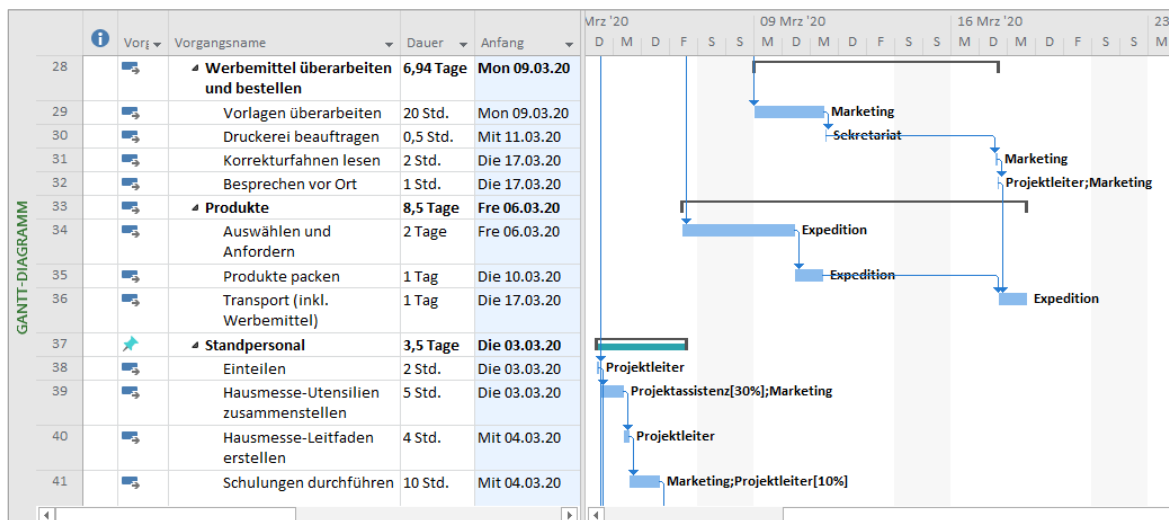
GANTT-DIAGRAMM

| | Vorg | Vorgangsname | Dauer | Anfang |
|---|---|---|---|---|
| 28 | | Werbemittel überarbeiten und bestellen | 6,94 Tage | Mon 09.03.20 |
| 29 | | Vorlagen überarbeiten | 20 Std. | Mon 09.03.20 |
| 30 | | Druckerei beauftragen | 0,5 Std. | Mit 11.03.20 |
| 31 | | Korrekturfahnen lesen | 2 Std. | Die 17.03.20 |
| 32 | | Besprechen vor Ort | 1 Std. | Die 17.03.20 |
| 33 | | Produkte | 8,5 Tage | Fre 06.03.20 |
| 34 | | Auswählen und Anfordern | 2 Tage | Fre 06.03.20 |
| 35 | | Produkte packen | 1 Tag | Die 10.03.20 |
| 36 | | Transport (inkl. Werbemittel) | 1 Tag | Die 17.03.20 |
| 37 | | Standpersonal | 3,5 Tage | Die 03.03.20 |
| 38 | | Einteilen | 2 Std. | Die 03.03.20 |
| 39 | | Hausmesse-Utensilien zusammenstellen | 5 Std. | Die 03.03.20 |
| 40 | | Hausmesse-Leitfaden erstellen | 4 Std. | Mit 04.03.20 |
| 41 | | Schulungen durchführen | 10 Std. | Mit 04.03.20 |

Mrz '20 | 09 Mrz '20 | 16 Mrz '20 | 23
D M D F S S M D M D F S S M D M D F S S M

Marketing
Sekretariat
Marketing
Projektleiter;Marketing
Expedition
Expedition
Expedition
Projektleiter
Projektassistenz[30%];Marketing
Projektleiter
Marketing;Projektleiter[10%]